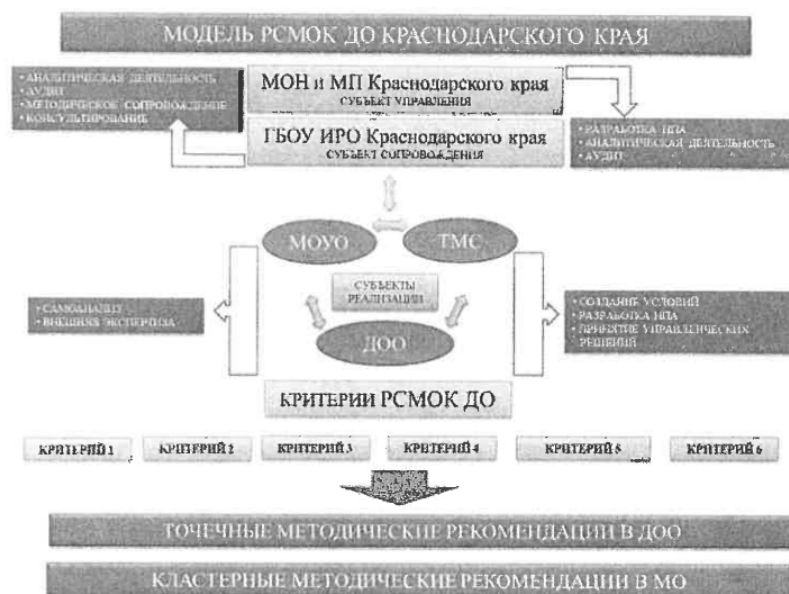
МОДЕЛЬ РСМОК ДО КРАСНОДАРСКОГО КРАЯ

• АНАЛИТИЧЕСКАЯ ДЕЯТЕЛЬНОСТЬ
• АУДИТ
• МЕТОДИЧЕСКОЕ СОПРОВОЖДЕНИЕ
• КОНСУЛЬТИРОВАНИЕ

МОН и МП Краснодарского края
СУБЪЕКТ УПРАВЛЕНИЯ

ГБОУ ИРО Краснодарского края
СУБЪЕКТ СОПРОВОЖДЕНИЯ

• РАЗРАБОТКА НПА
• АНАЛИТИЧЕСКАЯ ДЕЯТЕЛЬНОСТЬ
• АУДИТ

МОУО

ТМС

СУБЪЕКТЫ РЕАЛИЗАЦИИ

• САМОАНАЛИЗ
• ВНЕШНЯЯ ЭКСПЕРТИЗА

• СОЗДАНИЕ УСЛОВИЙ
• РАЗРАБОТКА НПА
• ПРИНЯТИЕ УПРАВЛЕНЧЕСКИХ РЕШЕНИЙ

ДОО

КРИТЕРИИ РСМОК ДО

КРИТЕРИЙ 1 КРИТЕРИЙ 2 КРИТЕРИЙ 3 КРИТЕРИЙ 4 КРИТЕРИЙ 5 КРИТЕРИЙ 6

ТОЧЕЧНЫЕ МЕТОДИЧЕСКИЕ РЕКОМЕНДАЦИИ В ДОО

КЛАСТЕРНЫЕ МЕТОДИЧЕСКИЕ РЕКОМЕНДАЦИИ В МО